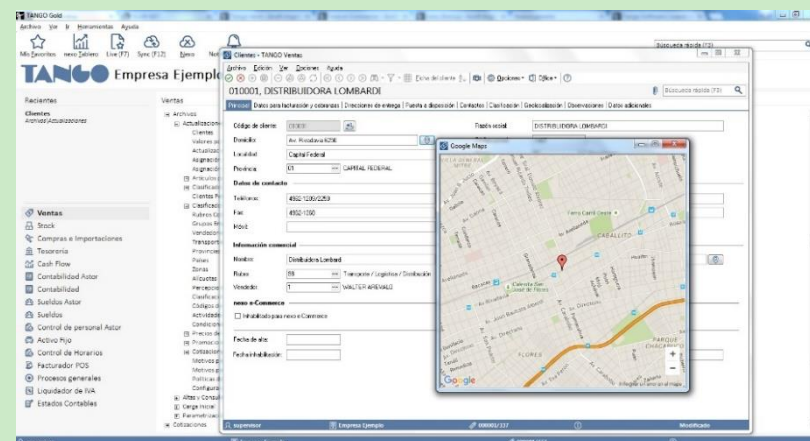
TANGO Gold
Archivo Ver Ir Herramientas Ayuda
Mis Favoritos nuevo Tablero Live (F7) Sync (F12) Nexo Nu
TANGO Empresa Ejemplo
Búsqueda rápida (F3)
Recientes
Clientes
Archivos\Actualizaciones
Ventas
Archivos
Actualizaciones
Clientes
Valores
Actualizaci
Agrupació
Agrupació
Artículos
Clasificac
Clientes
Clasificac
Rubros
Grupos
Vendedo
Transport
Provincia
Países
Zonas
Alícuotas
Percepci
Clasificac
Códigos
Actividad
Condicion
Precios
Promocio
Cotizacion
Motivos
Motivos
Políticas
Configura
Altas y Consul
Carga inicial
Parametrizac
Cotizaciones
Ventas
Stock
Compras e Importaciones
Tesorería
Cash Flow
Contabilidad Astor
Contabilidad
Sueldos Astor
Sueldos
Control de personal Astor
Activo Fijo
Control de Horarios
Facturador POS
Procesos generales
Liquidador de IVA
Estados Contables
Clientes - TANGO Ventas
Archivo Edición Ver Opciones Ayuda
Ficha del cliente Opciones Office
010001, DISTRIBUIDORA LOMBARDI
Búsqueda rápida (F3)
Principal | Datos para facturación y cobranzas | Direcciones de entrega | Puesta a disposición | Contactos | Clasificación | Geolocalización | Observaciones | Datos adicionales
Código de cliente 010001
Razón social DISTRIBUIDORA LOMBARDI
Domicilio Av. Rivadavia 6298
Localidad Capital Federal
Provincia 01 CAPITAL FEDERAL
Datos de contacto
Teléfonos 4902-1200/3259
Fax 4902-1260
Móvil
Información comercial
Nombre Distribuidora Lombard
Rubro 08 Transporte / Logística / Distribución
Vendedor 1 WALTER AREVALO
nexo e-Commerce
Inhabilitado para nexo e-Commerce
Fecha de alta
Fecha inhabilitación
Google Maps
CABALLITO
FLORES
PARQUE CHACABUCO
Google
supervisor
Empresa Ejemplo
000001/237
Modificado